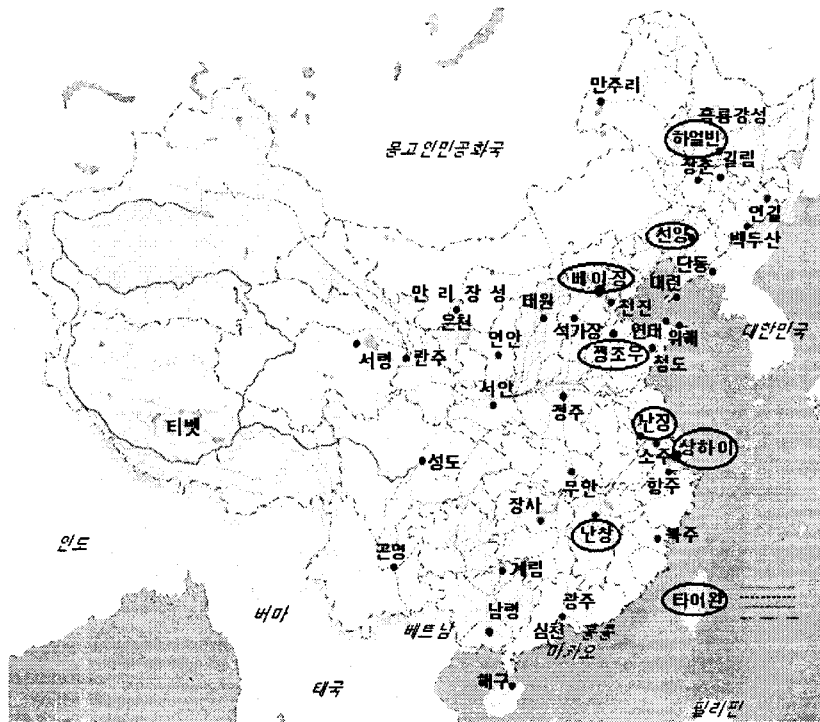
만주리
흑룡강성
몽고인민공화국
하얼빈
장춘
길림
연길
백두산
선양
단동
베이징
대련
만 리 장 성
태원
천진
은원
석가장
연태
위해
대한민국
서령
란주
연안
정조우
청도
서안
정주
티벳
난징
상하이
소주
성도
무한
항주
장사
인도
난창
복주
곤명
계림
광주
타이완
버마
남령
베트남
심천
홍콩
마카오
태국
해구
필리핀